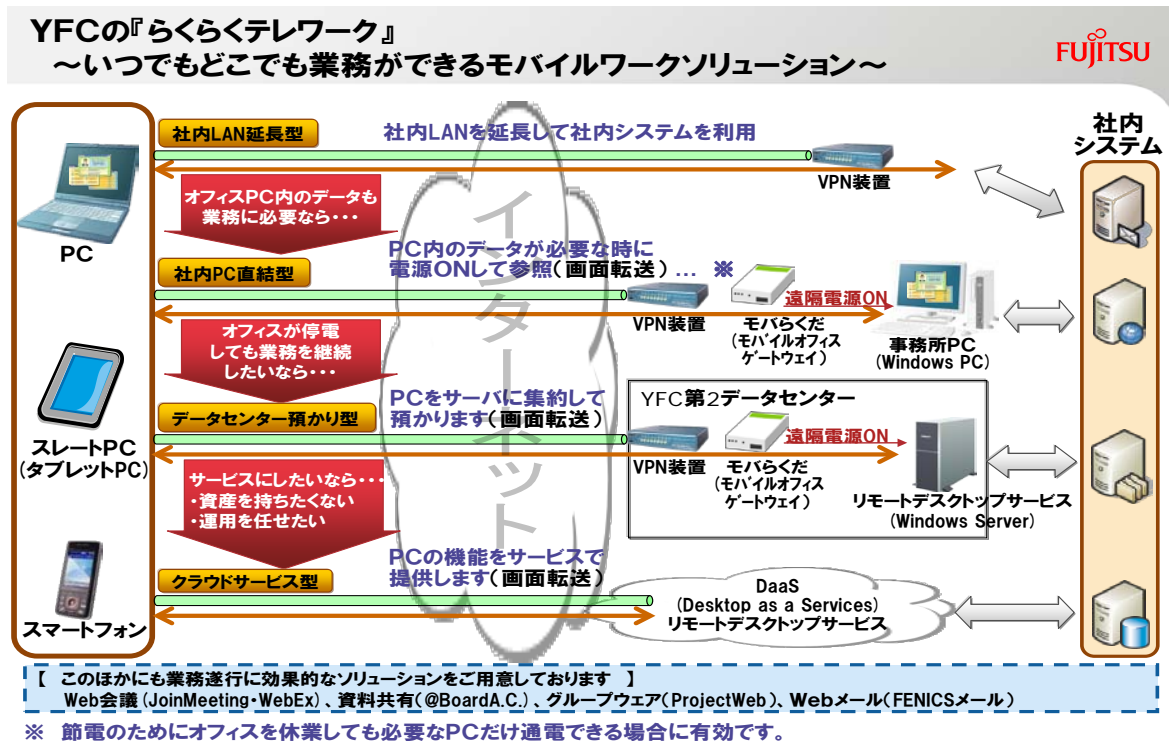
YFCの『らくらくテレワーク』
～いつでもどこでも業務ができるモバイルワークソリューション～

FUJITSU

PC

スレートPC
(タブレットPC)

スマートフォン

インターネット

社内LAN延長型
社内LANを延長して社内システムを利用
VPN装置

オフィスPC内のデータも業務に必要なら・・・

社内PC直結型
PC内のデータが必要な時に電源ONして参照(画面転送)… ※
VPN装置
モバらくだ
(モバイルオフィスゲートウェイ)
遠隔電源ON
事務所PC
(Windows PC)

オフィスが停電しても業務を継続したいなら・・・

データセンター預かり型
PCをサーバに集約して預かります(画面転送)
YFC第2データセンター
VPN装置
モバらくだ
(モバイルオフィスゲートウェイ)
遠隔電源ON
リモートデスクトップサービス
(Windows Server)

サービスにしたいなら・・・
・資産を持ちたくない
・運用を任せたい

クラウドサービス型
PCの機能をサービスで提供します(画面転送)
DaaS
(Desktop as a Services)
リモートデスクトップサービス

社内
システム

【 このほかにも業務遂行に効果的なソリューションをご用意しております 】
Web会議(JoinMeeting・WebEx)、資料共有(@BoardA.C.)、グループウェア(ProjectWeb)、Webメール(FENICSメール)

※ 節電のためにオフィスを休業しても必要なPCだけ通電できる場合に有効です。